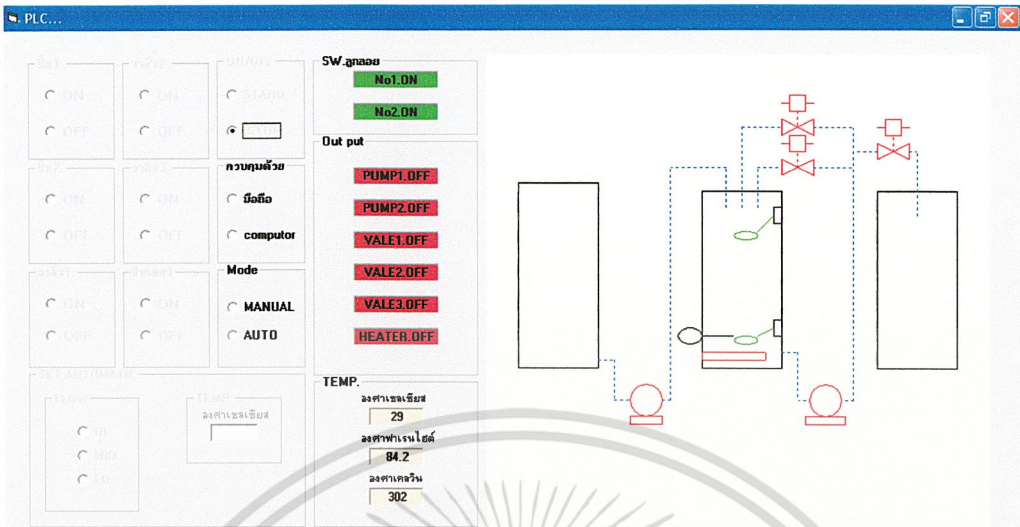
PLC...

ปั๊ม1
ON
OFF

ปั๊ม2
ON
OFF

ON/OFF
START
STOP

ปั๊ม2
ON
OFF

วาล์ว3
ON
OFF

ควบคุมด้วย
มือถือ
computor

วาล์ว1
ON
OFF

ฮีตเตอร์
ON
OFF

Mode
MANUAL
AUTO

SET AUTOMATIC
FLOW
HI
MED
LO

TEMP
องศาเซลเซียส

SW.ลูกลอย
No1.ON
No2.ON

Out put
PUMP1.OFF
PUMP2.OFF
VALE1.OFF
VALE2.OFF
VALE3.OFF
HEATER.OFF

TEMP.
องศาเซลเซียส
29
องศาฟาเรนไฮต์
84.2
องศาเคลวิน
302